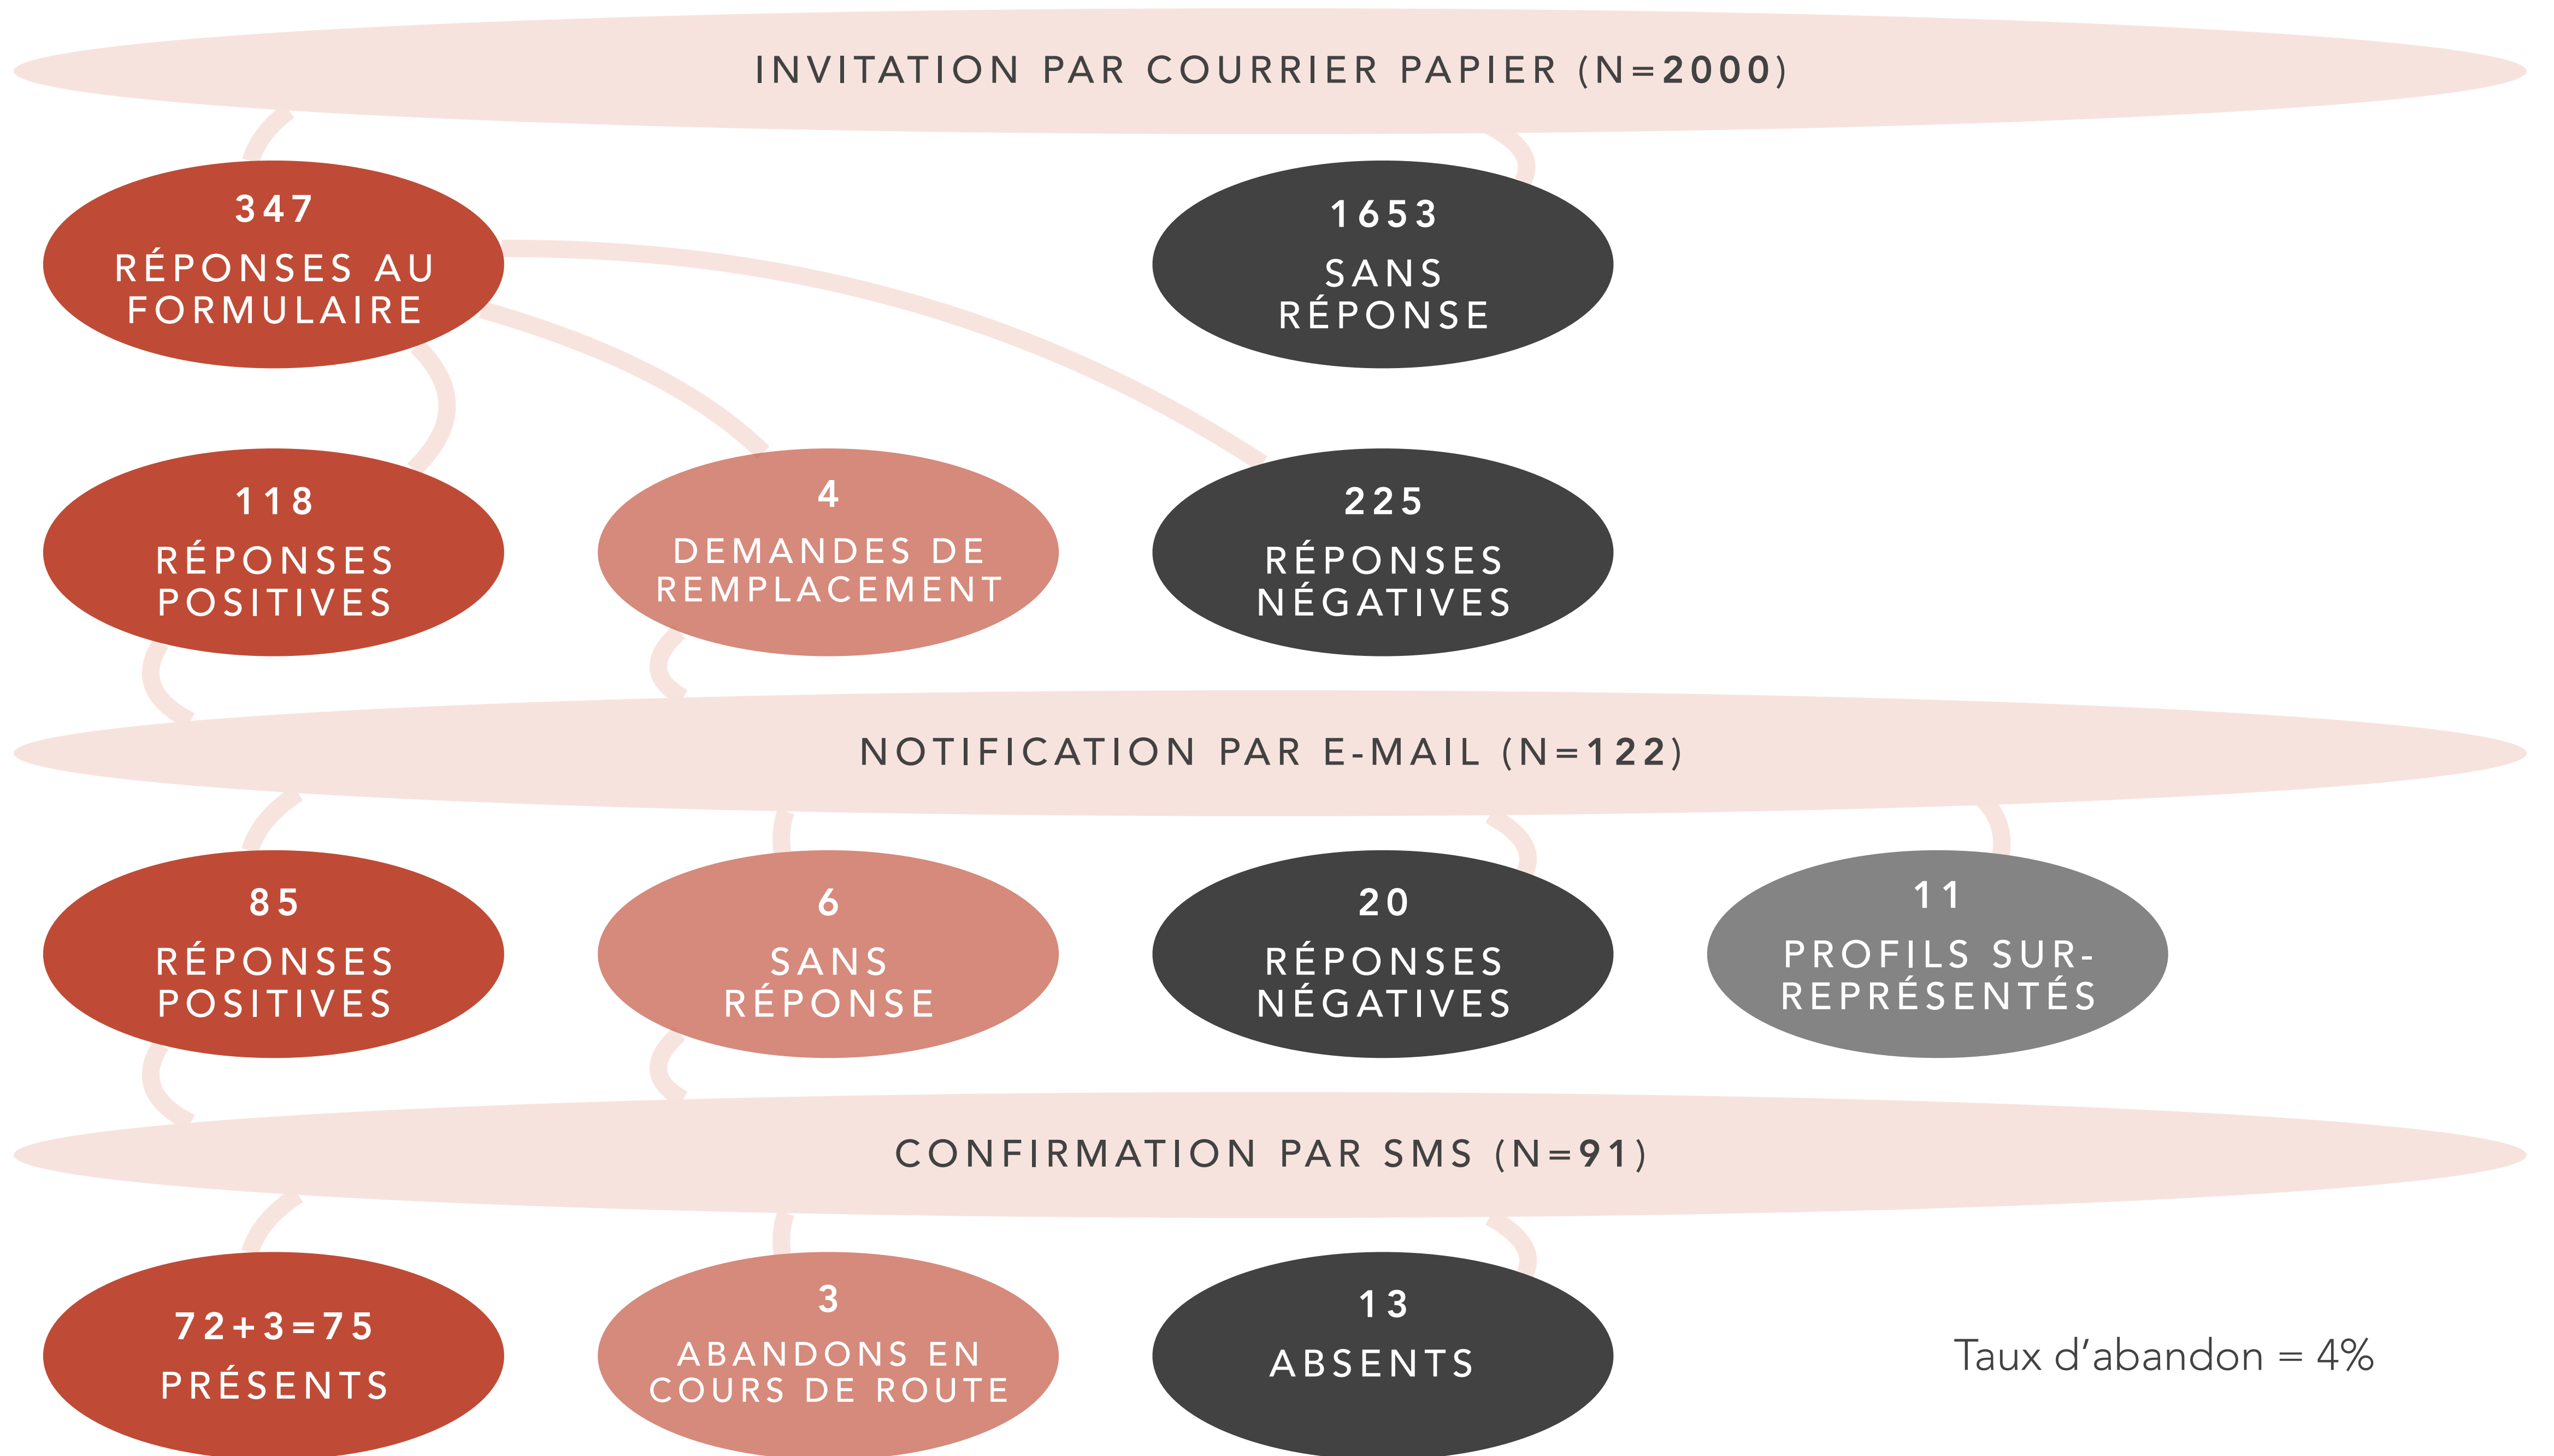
INVITATION PAR COURRIER PAPIER (N=2000)

347
RÉPONSES AU FORMULAIRE

1653
SANS RÉPONSE

118
RÉPONSES POSITIVES

4
DEMANDES DE REMPLACEMENT

225
RÉPONSES NÉGATIVES

NOTIFICATION PAR E-MAIL (N=122)

85
RÉPONSES POSITIVES

6
SANS RÉPONSE

20
RÉPONSES NÉGATIVES

11
PROFILS SUR-REPRÉSENTÉS

CONFIRMATION PAR SMS (N=91)

72+3=75
PRÉSENTS

3
ABANDONS EN COURS DE ROUTE

13
ABSENTS

Taux d'abandon = 4%